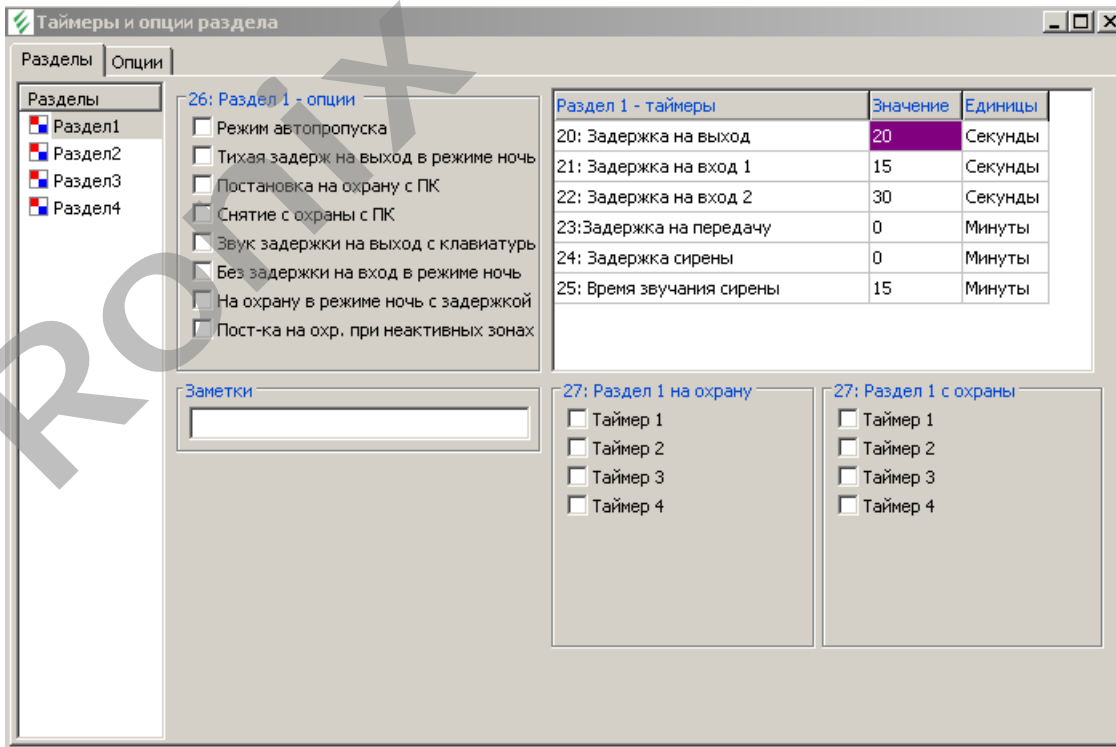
Таймеры и опции раздела

Разделы
Опции

Разделы
Раздел1
Раздел2
Раздел3
Раздел4

26: Раздел 1 - опции
Режим автопропуска
Тихая задерж на выход в режиме ночь
Постановка на охрану с ПК
Снятие с охраны с ПК
Звук задержки на выход с клавиатурь
Без задержки на вход в режиме ночь
На охрану в режиме ночь с задержкой
Пост-ка на охр. при неактивных зонах

| Раздел 1 - таймеры | Значение | Единицы |
|---|---|---|
| 20: Задержка на выход | 20 | Секунды |
| 21: Задержка на вход 1 | 15 | Секунды |
| 22: Задержка на вход 2 | 30 | Секунды |
| 23:Задержка на передачу | 0 | Минуты |
| 24: Задержка сирены | 0 | Минуты |
| 25: Время звучания сирены | 15 | Минуты |

Заметки

27: Раздел 1 на охрану
Таймер 1
Таймер 2
Таймер 3
Таймер 4

27: Раздел 1 с охраны
Таймер 1
Таймер 2
Таймер 3
Таймер 4

Ronix